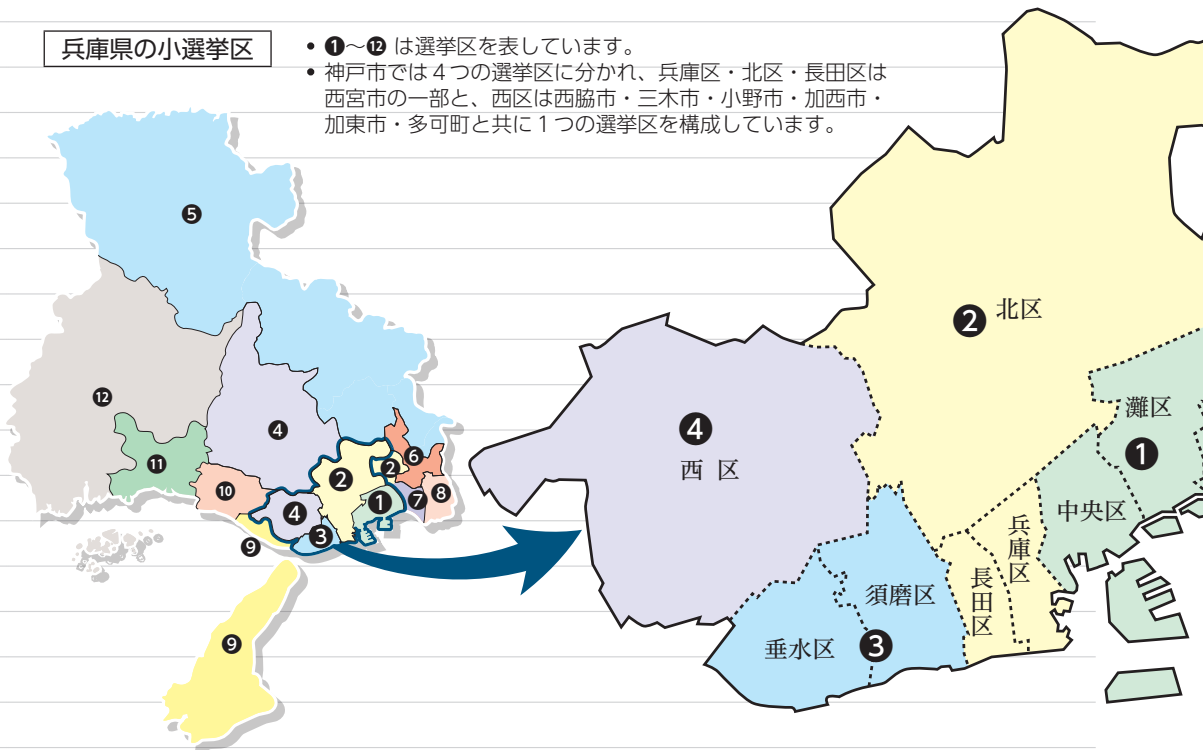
兵庫県の小選挙区

• ❶～⓬ は選挙区を表しています。
• 神戸市では４つの選挙区に分かれ、兵庫区・北区・長田区は西宮市の一部と、西区は西脇市・三木市・小野市・加西市・加東市・多可町と共に１つの選挙区を構成しています。

❺
⓬
⓫
❹
❿
❷
❻
❷
❶
❼
❽
❹
❸
❾
❾

❷ 北区
❹ 西 区
灘区
❶
中央区
兵庫区
長田区
須磨区
垂水区
❸